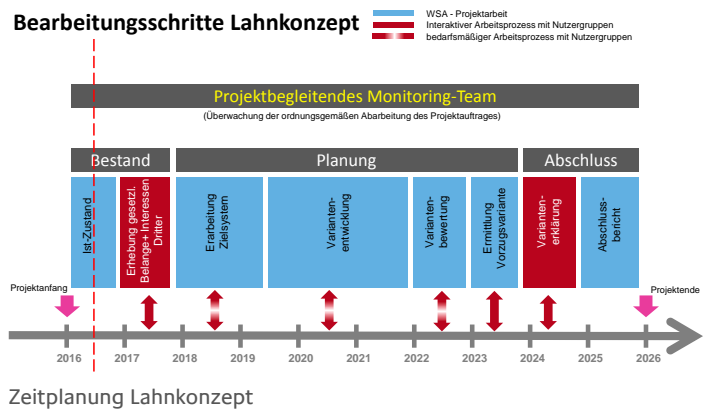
Bearbeitungsschritte Lahnkonzept

WSA - Projektarbeit
Interaktiver Arbeitsprozess mit Nutzergruppen
bedarfsmäßiger Arbeitsprozess mit Nutzergruppen

Projektbegleitendes Monitoring-Team
(Überwachung der ordnungsgemäßen Abarbeitung des Projektauftrages)

Bestand

Planung

Abschluss

Ist-Zustand

Erhebung gesetzl. Belange+ Interessen Dritter

Erarbeitung Zielsystem

Varianten-entwicklung

Varianten-bewertung

Ermittlung Vorzugsvariante

Varianten-erklärung

Abschluss-bericht

Projektanfang

Projektende

2016

2017

2018

2019

2020

2021

2022

2023

2024

2025

2026

Zeitplanung Lahnkonzept